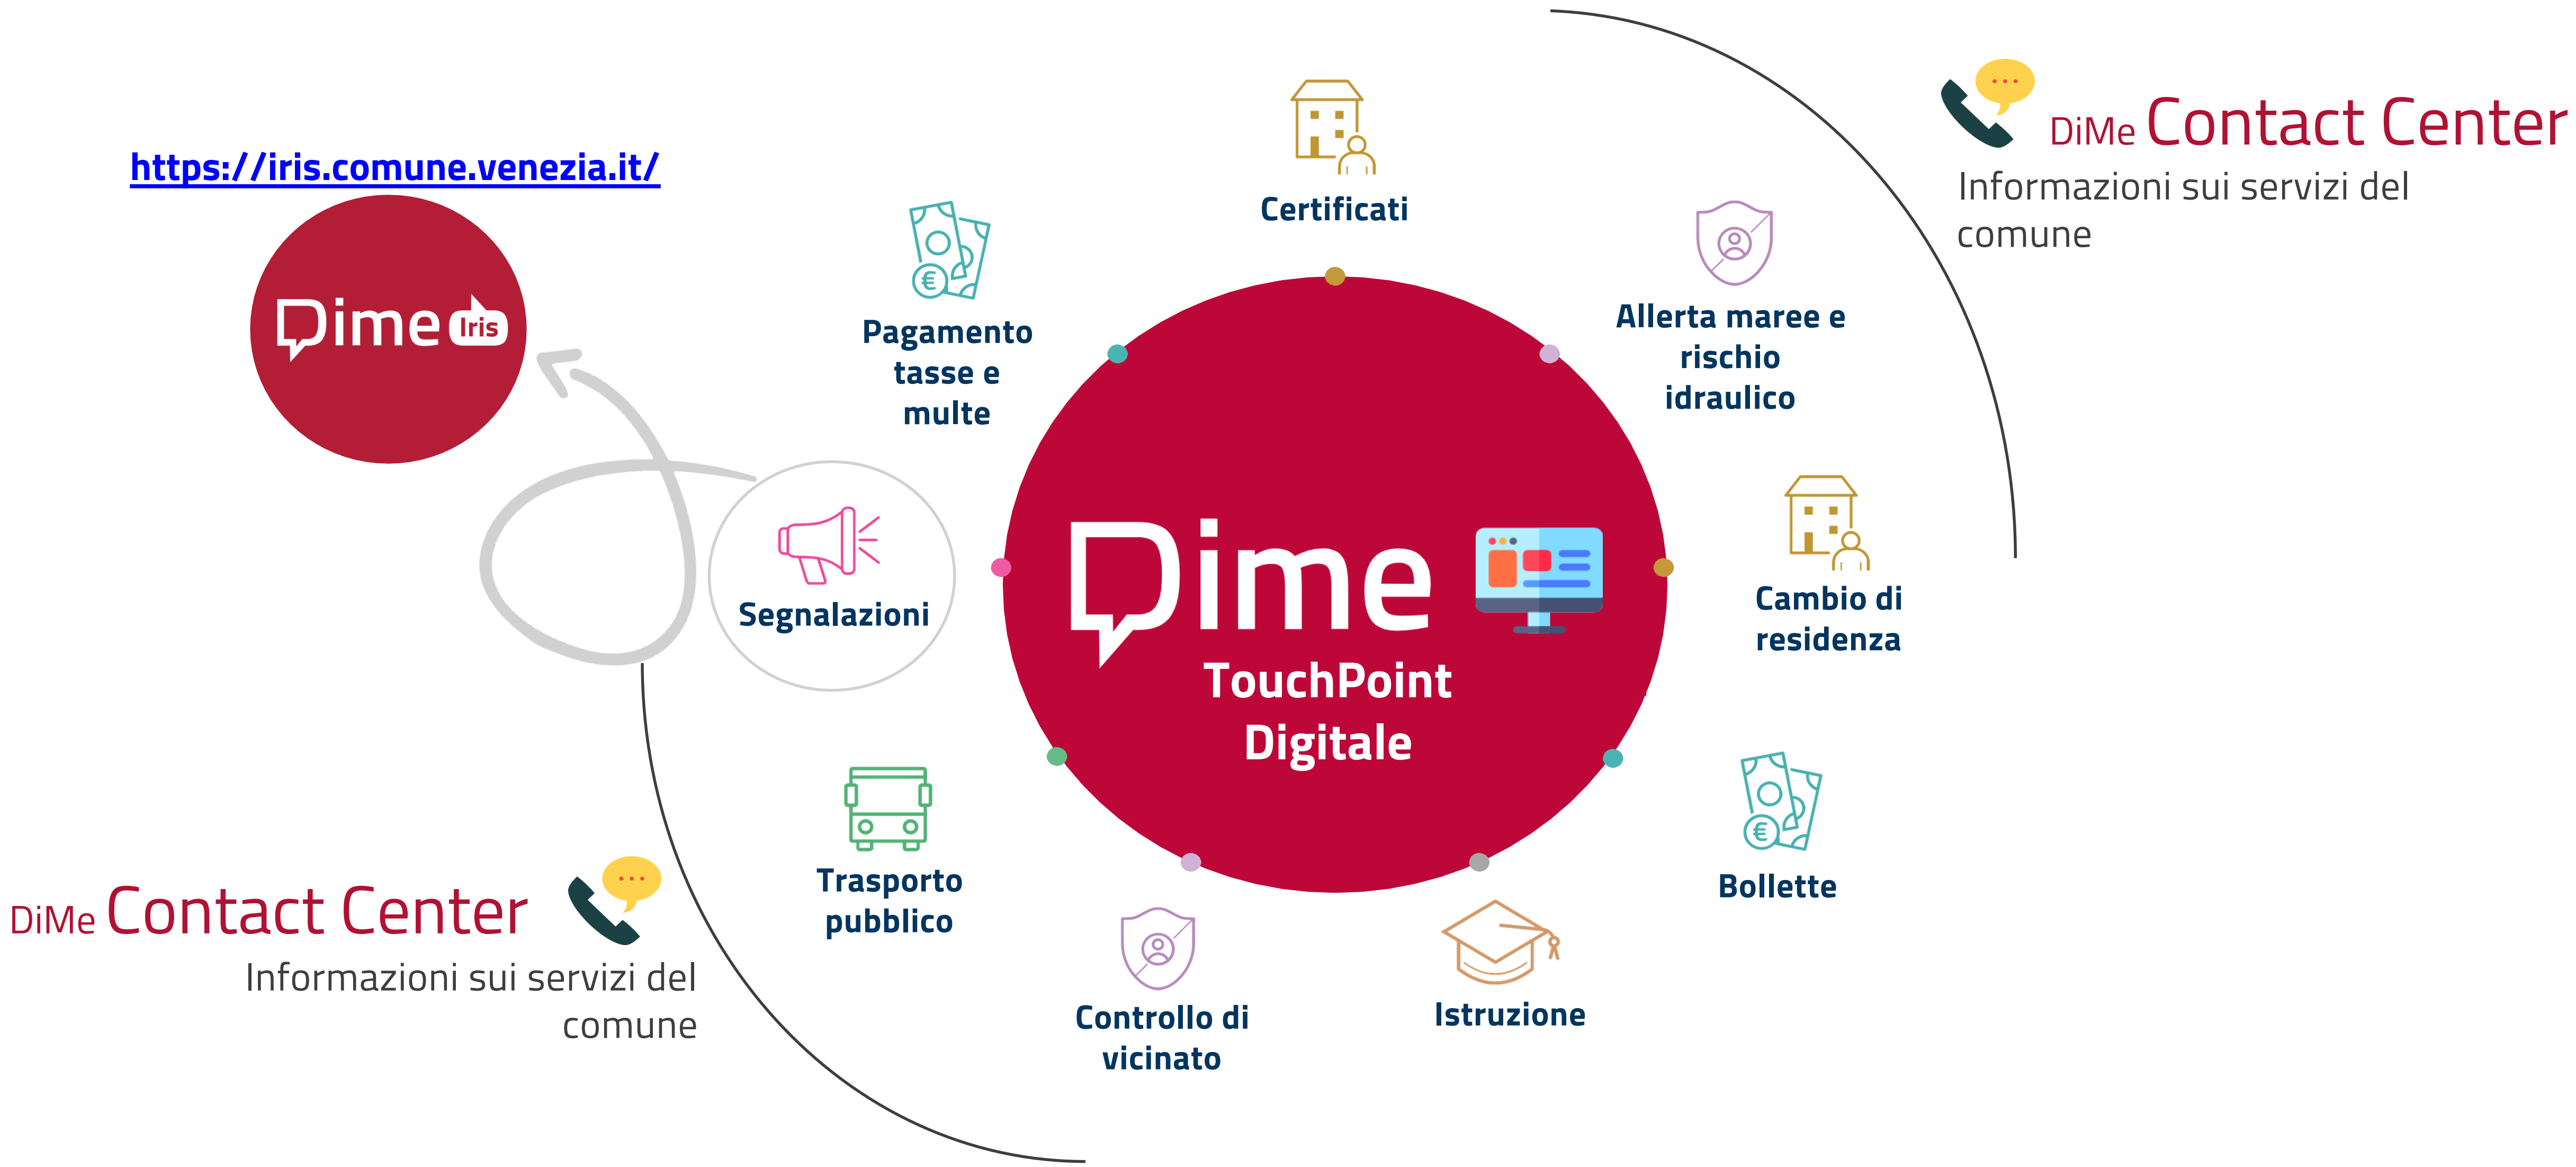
https://iris.comune.venezia.it/

Dime Iris

DiMe Contact Center
Informazioni sui servizi del comune

Certificati

Pagamento tasse e multe

Allerta maree e rischio idraulico

Segnalazioni

Dime
TouchPoint Digitale

Cambio di residenza

Trasporto pubblico

Bollette

Controllo di vicinato

Istruzione

DiMe Contact Center
Informazioni sui servizi del comune